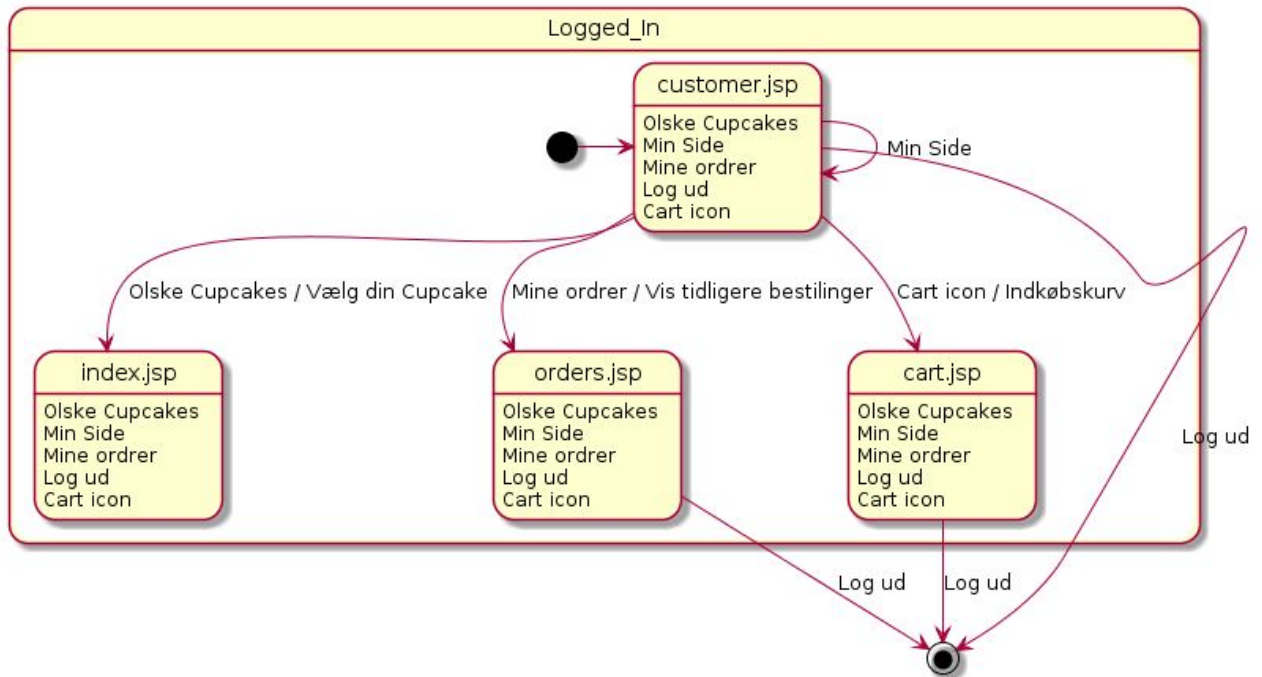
Logged_In

customer.jsp
Olske Cupcakes
Min Side
Mine ordrer
Log ud
Cart icon

Min Side

Olske Cupcakes / Vælg din Cupcake

Mine ordrer / Vis tidligere bestilinger

Cart icon / Indkøbskurv

index.jsp
Olske Cupcakes
Min Side
Mine ordrer
Log ud
Cart icon

orders.jsp
Olske Cupcakes
Min Side
Mine ordrer
Log ud
Cart icon

cart.jsp
Olske Cupcakes
Min Side
Mine ordrer
Log ud
Cart icon

Log ud

Log ud

Log ud